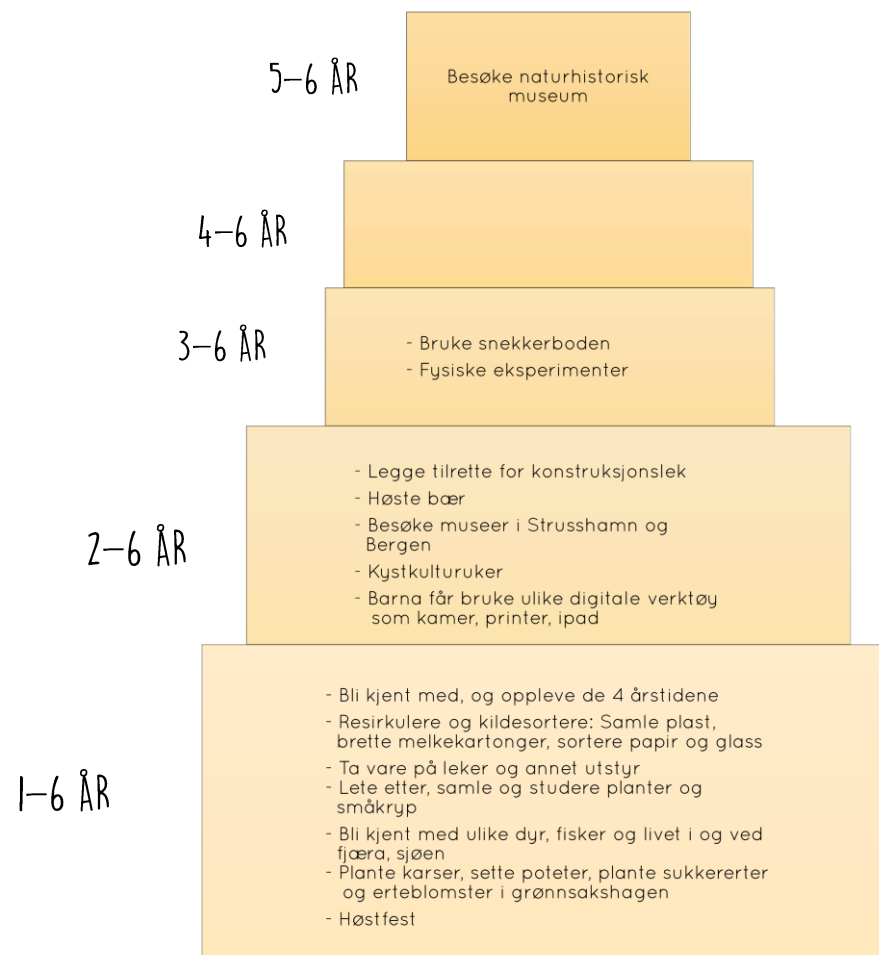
5–6 ÅR

Besøke naturhistorisk museum

4–6 ÅR

3–6 ÅR

- Bruke snekkerboden
- Fysiske eksperimenter

2–6 ÅR

- Legge tilrette for konstruksjonslek
- Høste bær
- Besøke museer i Strusshamn og Bergen
- Kystkulturuker
- Barna får bruke ulike digitale verktøy som kamer, printer, ipad

1–6 ÅR

- Bli kjent med, og oppleve de 4 årstidene
- Resirkulere og kildesortere: Samle plast, brette melkekartonger, sortere papir og glass
- Ta vare på leker og annet utstyr
- Lete etter, samle og studere planter og småkryp
- Bli kjent med ulike dyr, fisker og livet i og ved fjæra, sjøen
- Plante karser, sette poteter, plante sukkererter og erteblomster i grønnsakshagen
- Høstfest